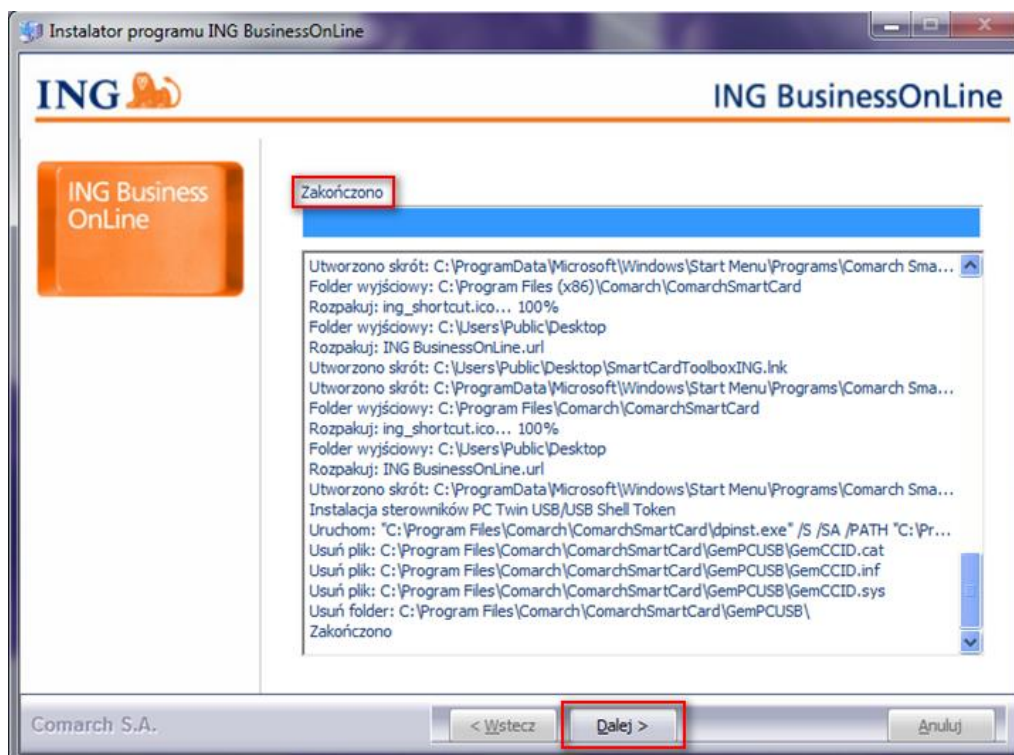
Instalator programu ING BusinessOnLine

ING

ING BusinessOnLine

ING Business OnLine

Zakończono

Utworzono skrót: C:\ProgramData\Microsoft\Windows\Start Menu\Programs\Comarch Sma...
Folder wyjściowy: C:\Program Files (x86)\Comarch\ComarchSmartCard
Rozpakuj: ing_shortcut.ico... 100%
Folder wyjściowy: C:\Users\Public\Desktop
Rozpakuj: ING BusinessOnLine.url
Utworzono skrót: C:\Users\Public\Desktop\SmartCardToolboxING.lnk
Utworzono skrót: C:\ProgramData\Microsoft\Windows\Start Menu\Programs\Comarch Sma...
Folder wyjściowy: C:\Program Files\Comarch\ComarchSmartCard
Rozpakuj: ing_shortcut.ico... 100%
Folder wyjściowy: C:\Users\Public\Desktop
Rozpakuj: ING BusinessOnLine.url
Utworzono skrót: C:\ProgramData\Microsoft\Windows\Start Menu\Programs\Comarch Sma...
Instalacja sterowników PC Twin USB/USB Shell Token
Uruchom: "C:\Program Files\Comarch\ComarchSmartCard\dpinst.exe" /S /SA /PATH "C:\Pr...
Usuń plik: C:\Program Files\Comarch\ComarchSmartCard\GemPCUSB\GemCCID.cat
Usuń plik: C:\Program Files\Comarch\ComarchSmartCard\GemPCUSB\GemCCID.inf
Usuń plik: C:\Program Files\Comarch\ComarchSmartCard\GemPCUSB\GemCCID.sys
Usuń folder: C:\Program Files\Comarch\ComarchSmartCard\GemPCUSB\
Zakończono

Comarch S.A.

< Wstecz

Dalej >

Anuluj